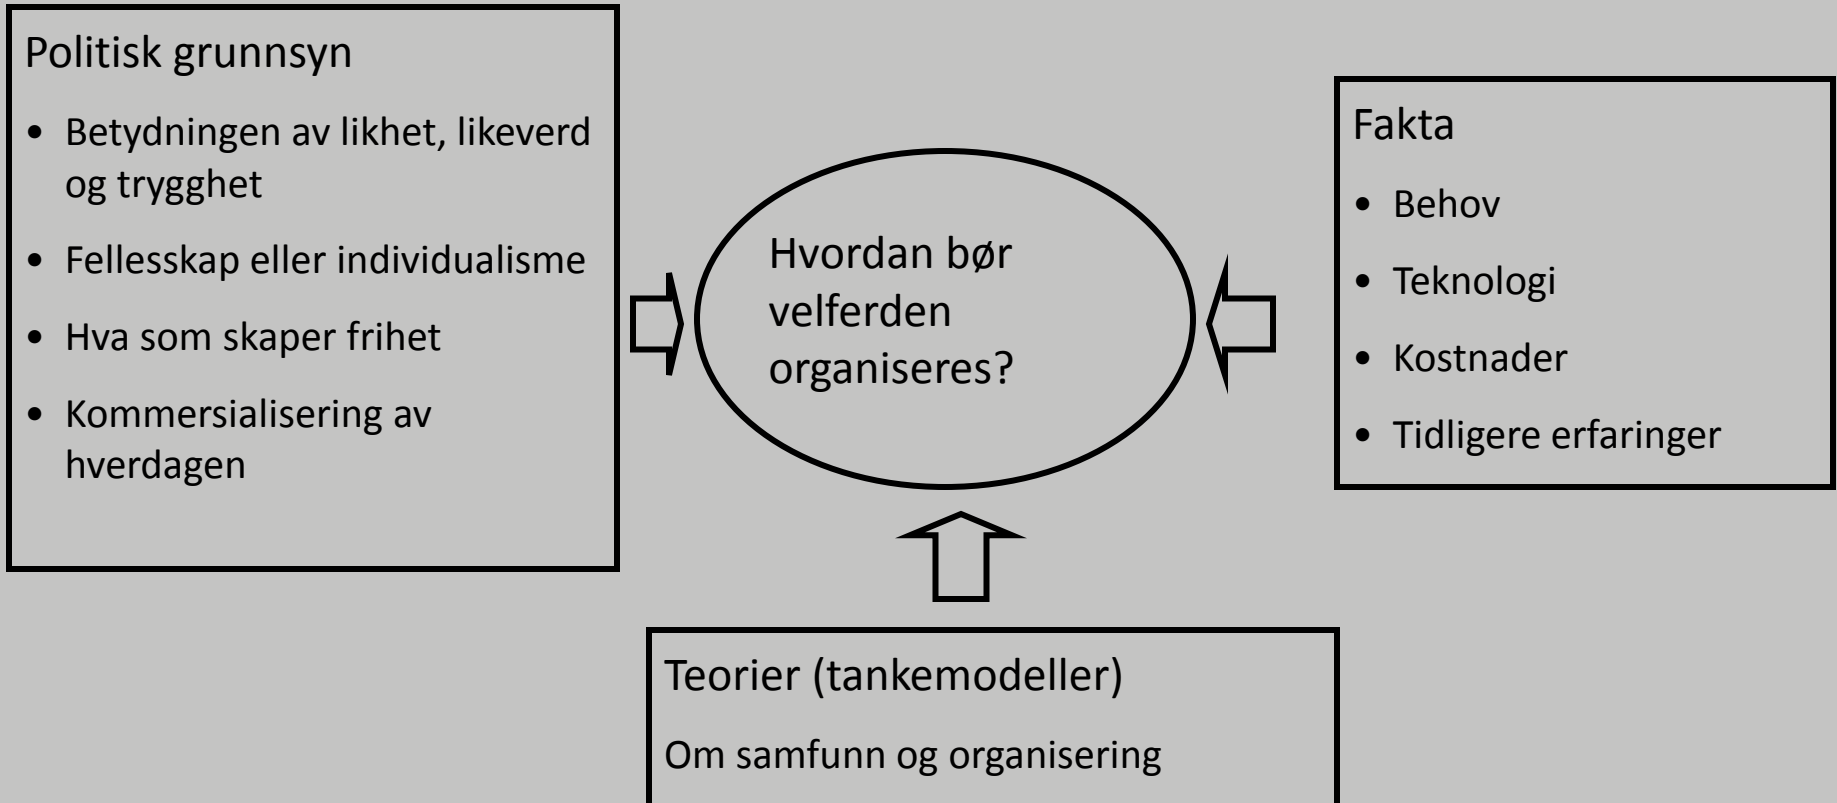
Politisk grunnsyn

- Betydningen av likhet, likeverd og trygghet
- Fellesskap eller individualisme
- Hva som skaper frihet
- Kommersialisering av hverdagen

Hvordan bør velferden organiseres?

Fakta

- Behov
- Teknologi
- Kostnader
- Tidligere erfaringer

Teorier (tankemodeller)

Om samfunn og organisering